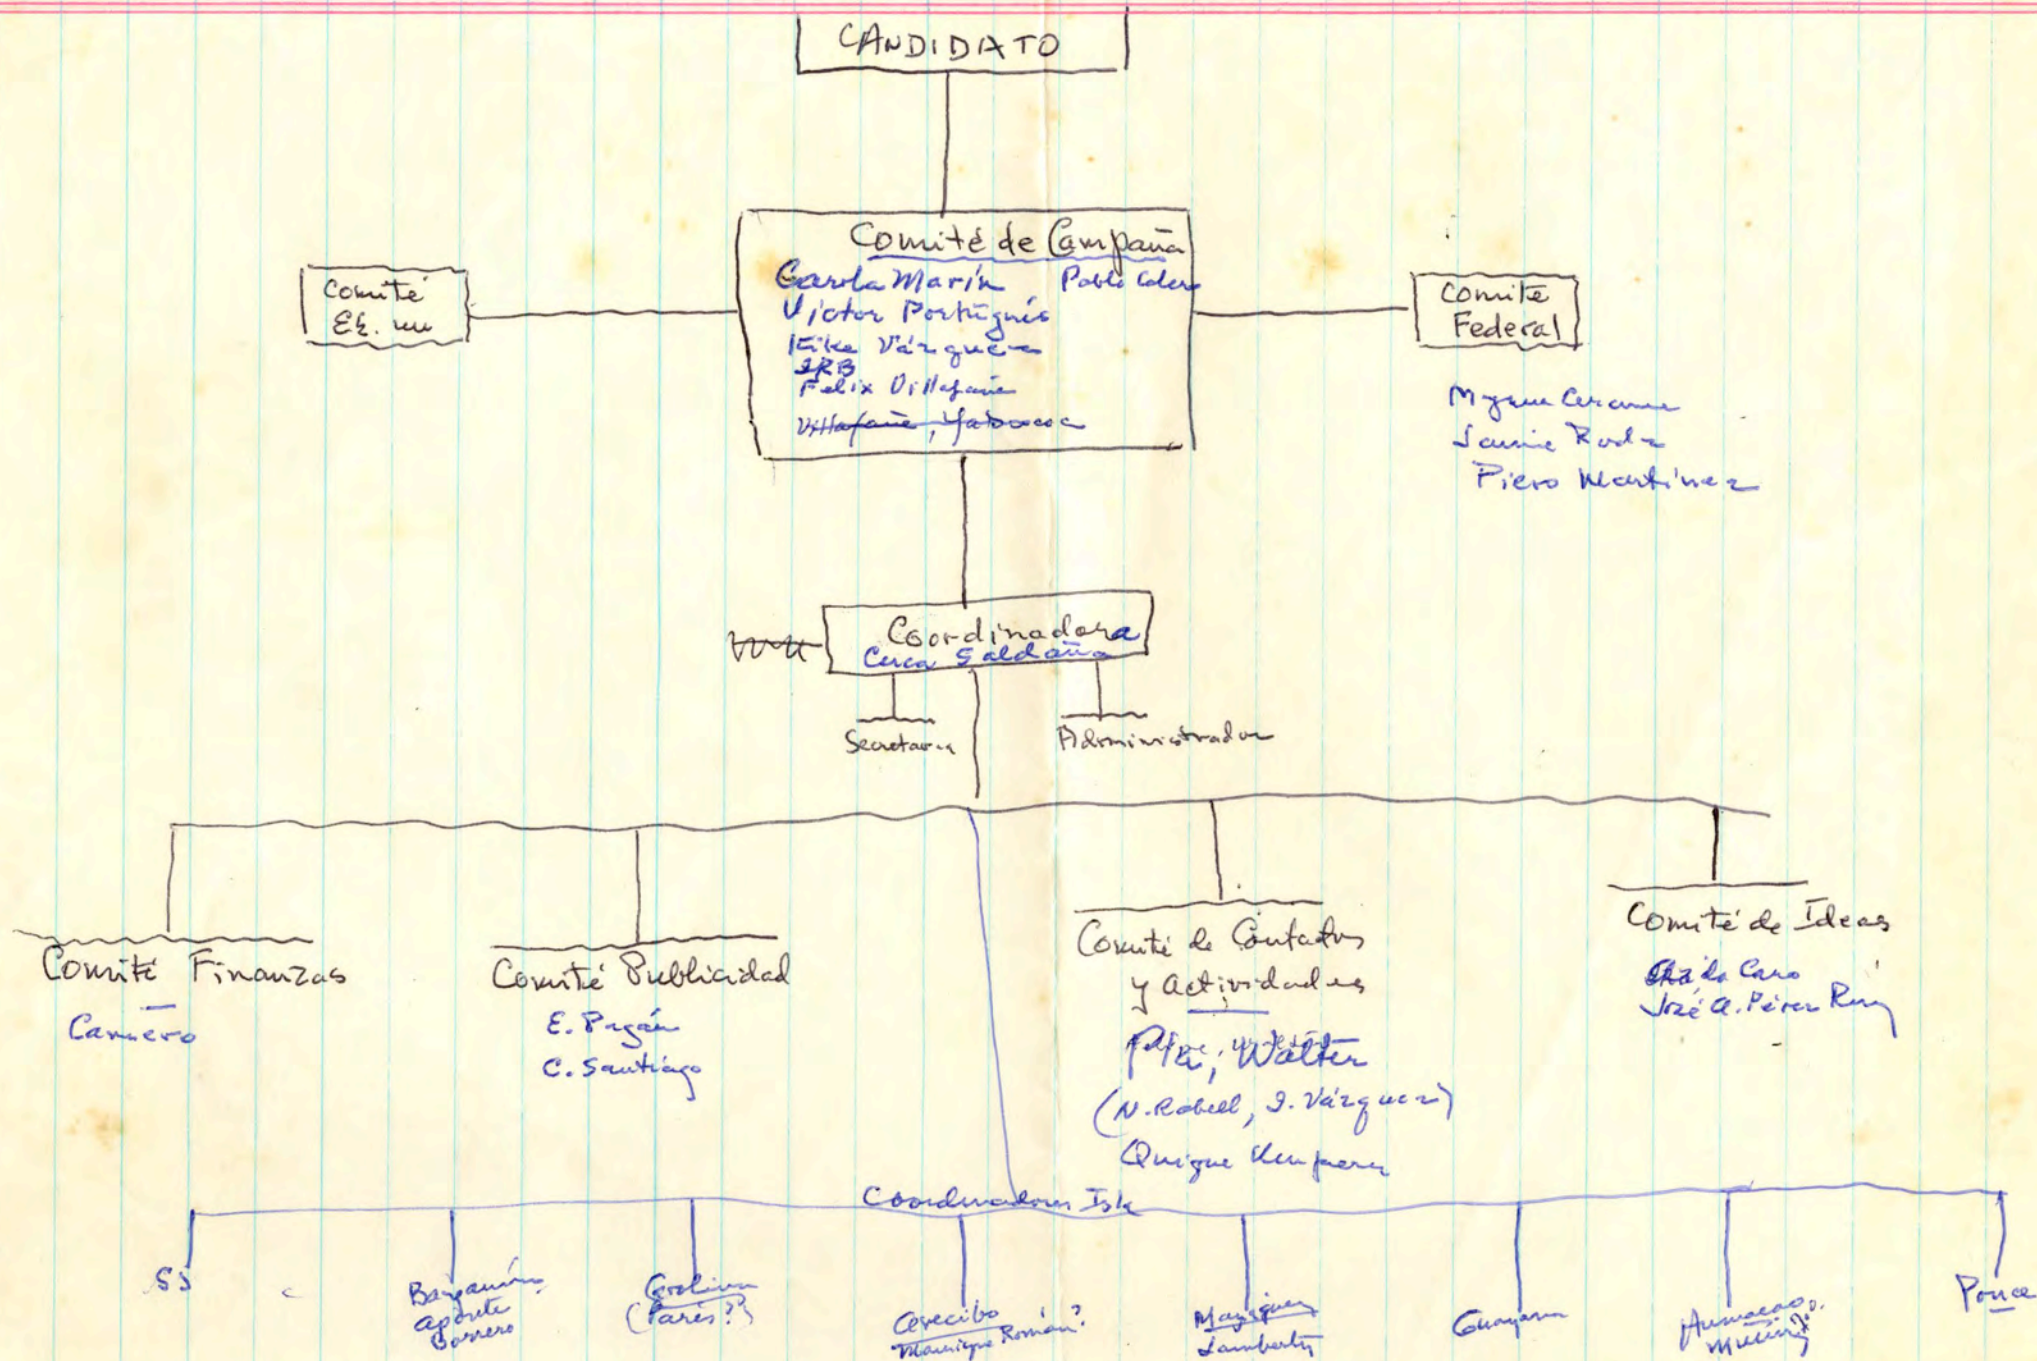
CANDIDATO

Comité de Campaña
Carla Marín Pablo Colón
Víctor Portugués
Kike Vázquez
IRB
Felix Villafañe
Villafañe, Yabucoa

Comité Ej. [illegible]

Comité Federal

Myrna Cerame
Jaime Rodz
Piero Martínez

Coordinadora
Cuca Saldaña

Secretaria

Administrador

Comité Finanzas
Carnero

Comité Publicidad
E. Pagán
C. Santiago

Comité de Contactos y actividades
Pepe, Walter
(N. Robell, J. Vázquez)
Quique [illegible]

Comité de Ideas
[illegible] Caro
José A. Pérez Ruiz

Coordinadores Isla

SJ

Bayamón
aporte
Borrero

Carolina
(Parés?)

Arecibo
Manrique Román?

Mayagüez
Lamberty

Guayama

Humacao
Muñiz?

Ponce